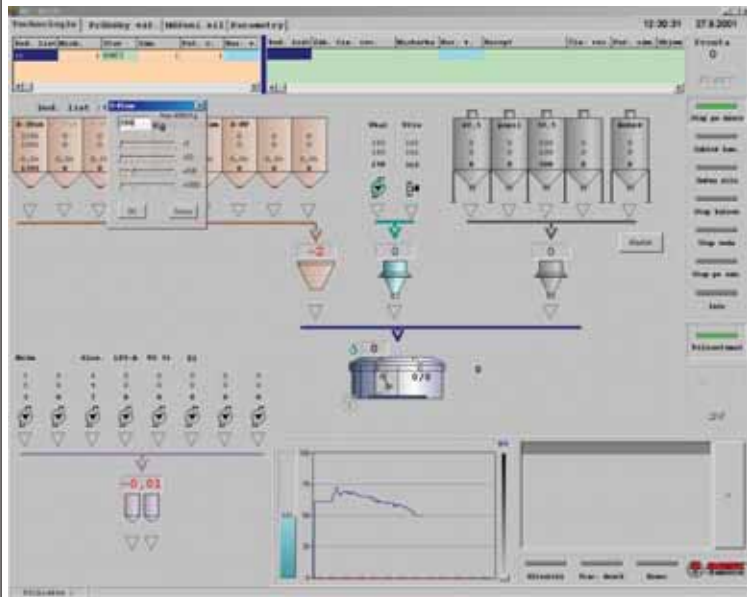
Technologie | Průběhy vál. | Měření síl | Parametry

12:30:31 27.8.2001

Provoz
0

Vod. list

Kg

Ok

Stop po míchání

Smyk na

Stop pásu

Stop váhy

Stop po mix

Start

Míchačka

Hmot Ktro

-2

0

0

0

0/0

0

Voda

Aku. LPV-B VO %

-0,01

Povolení